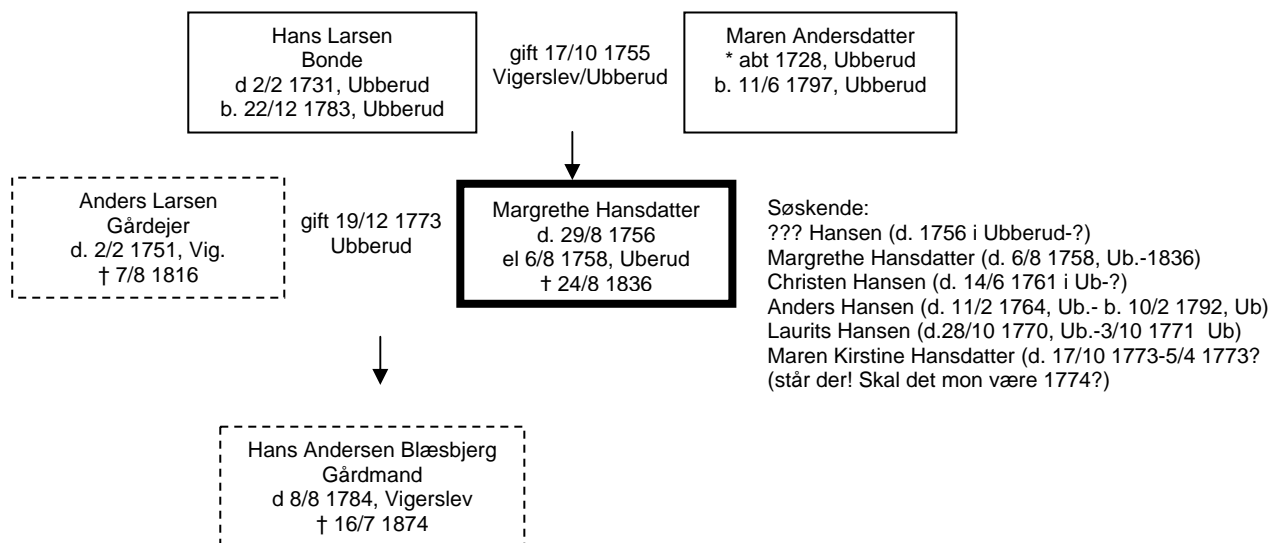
Hans Larsen
Bonde
d 2/2 1731, Ubberud
b. 22/12 1783, Ubberud

gift 17/10 1755
Vigerslev/Ubberud

Maren Andersdatter
* abt 1728, Ubberud
b. 11/6 1797, Ubberud

Anders Larsen
Gårdejer
d. 2/2 1751, Vig.
† 7/8 1816

gift 19/12 1773
Ubberud

Margrethe Hansdatter
d. 29/8 1756
el 6/8 1758, Uberud
† 24/8 1836

Søskende:
??? Hansen (d. 1756 i Ubberud-?)
Margrethe Hansdatter (d. 6/8 1758, Ub.-1836)
Christen Hansen (d. 14/6 1761 i Ub-?)
Anders Hansen (d. 11/2 1764, Ub.- b. 10/2 1792, Ub)
Laurits Hansen (d.28/10 1770, Ub.-3/10 1771 Ub)
Maren Kirstine Hansdatter (d. 17/10 1773-5/4 1773? (står der! Skal det mon være 1774?)

Hans Andersen Blæsbjerg
Gårdmand
d 8/8 1784, Vigerslev
† 16/7 1874